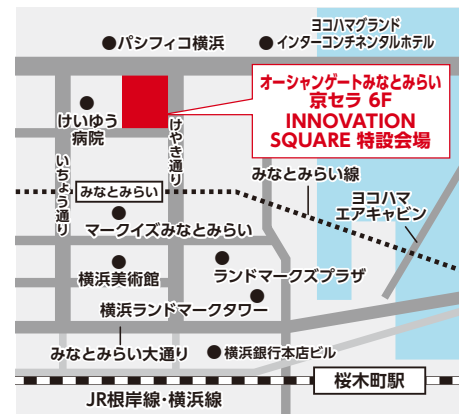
ヨコハマグランド
インターコンチネンタルホテル

パシフィコ横浜

オーシャンゲートみなとみらい
京セラ 6F
INNOVATION
SQUARE 特設会場

けいゆう
病院

けやき通り

いちょう通り

みなとみらい

みなとみらい線

ヨコハマ
エアキャビン

マークイズみなとみらい

横浜美術館

ランドマークプラザ

横浜ランドマークタワー

みなとみらい大通り

横浜銀行本店ビル

桜木町駅

JR根岸線・横浜線